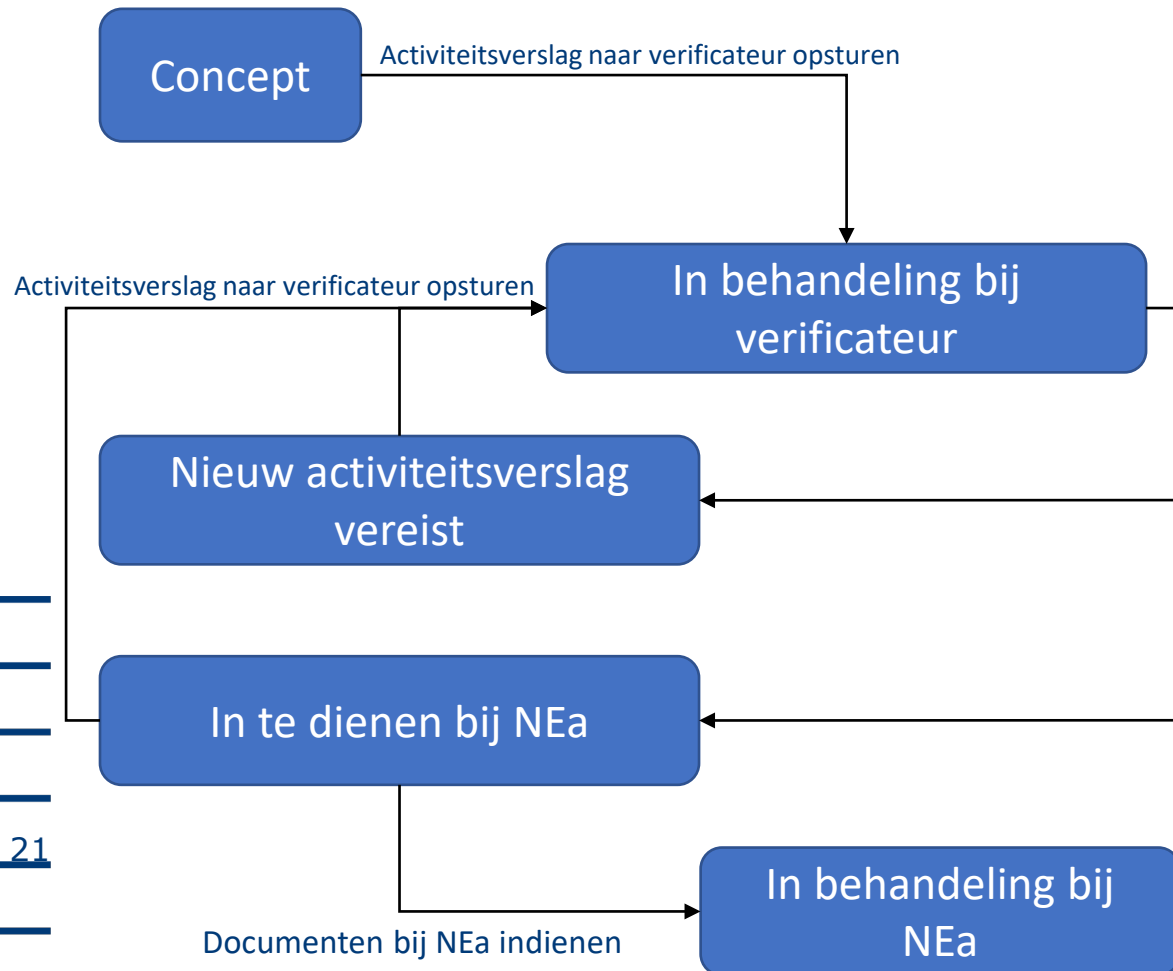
Concept

Activiteitsverslag naar verificateur opsturen

Activiteitsverslag naar verificateur opsturen

In behandeling bij verificateur

Nieuw activiteitsverslag vereist

In te dienen bij NEa

21

In behandeling bij NEa

Documenten bij NEa indienen